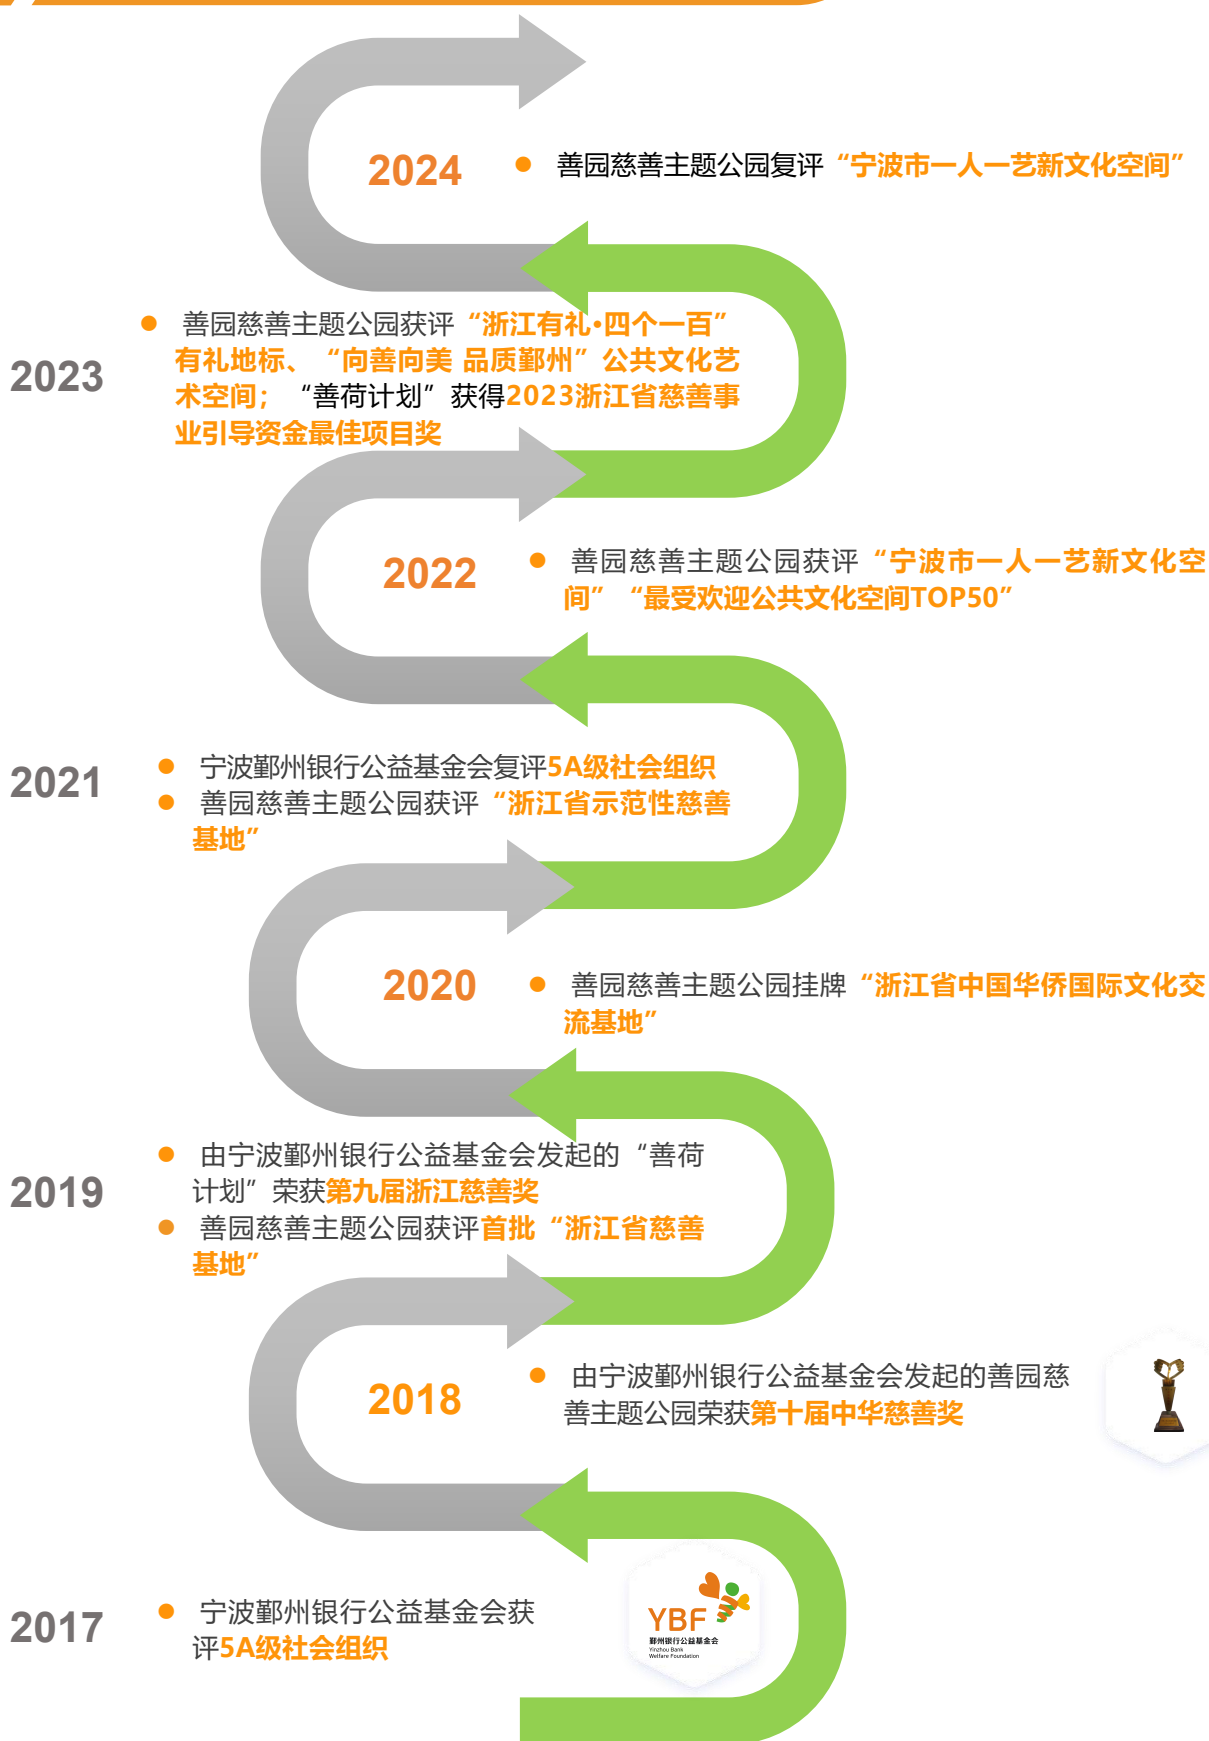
2024

善园慈善主题公园复评“宁波市一人一艺新文化空间”

2023

善园慈善主题公园获评“浙江有礼·四个一百”有礼地标、“向善向美 品质鄞州”公共文化艺术空间；“善荷计划”获得2023浙江省慈善事业引导资金最佳项目奖

2022

善园慈善主题公园获评“宁波市一人一艺新文化空间”“最受欢迎公共文化空间TOP50”

2021

宁波鄞州银行公益基金会复评5A级社会组织

善园慈善主题公园获评“浙江省示范性慈善基地”

2020

善园慈善主题公园挂牌“浙江省中国华侨国际文化交流基地”

2019

由宁波鄞州银行公益基金会发起的“善荷计划”荣获第九届浙江慈善奖

善园慈善主题公园获评首批“浙江省慈善基地”

2018

由宁波鄞州银行公益基金会发起的善园慈善主题公园荣获第十届中华慈善奖

2017

宁波鄞州银行公益基金会获评5A级社会组织

YBF
鄞州银行公益基金会
Yinzhou Bank Welfare Foundation